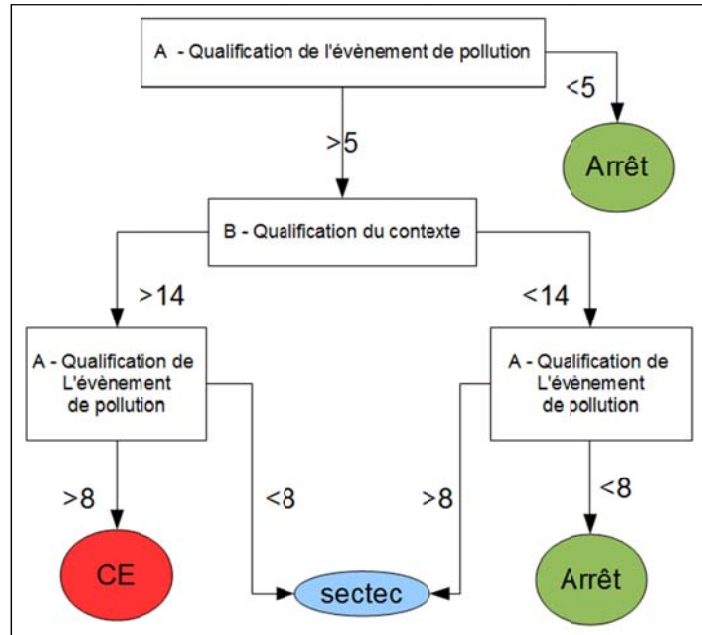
A - Qualification de l'évènement de pollution

<5

Arrêt

>5

B - Qualification du contexte

>14

<14

A - Qualification de L'évènement de pollution

A - Qualification de L'évènement de pollution

>8

<8

>8

<8

CE

sectec

Arrêt